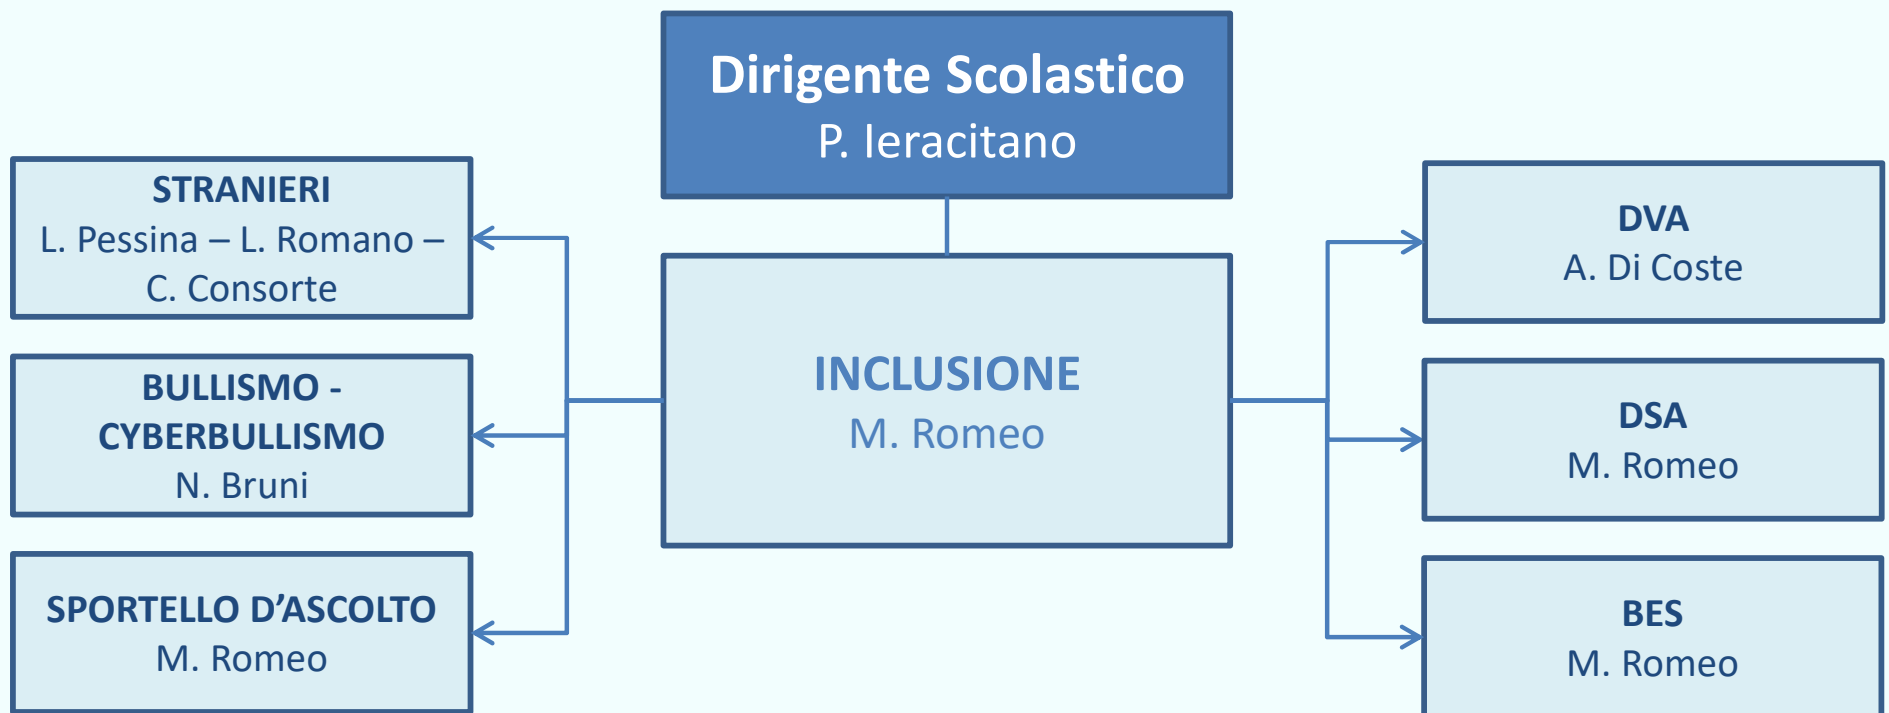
Dirigente Scolastico
P. Ieracitano

INCLUSIONE
M. Romeo

STRANIERI
L. Pessina – L. Romano – C. Consorte

BULLISMO - CYBERBULLISMO
N. Bruni

SPORTELLO D'ASCOLTO
M. Romeo

DVA
A. Di Coste

DSA
M. Romeo

BES
M. Romeo